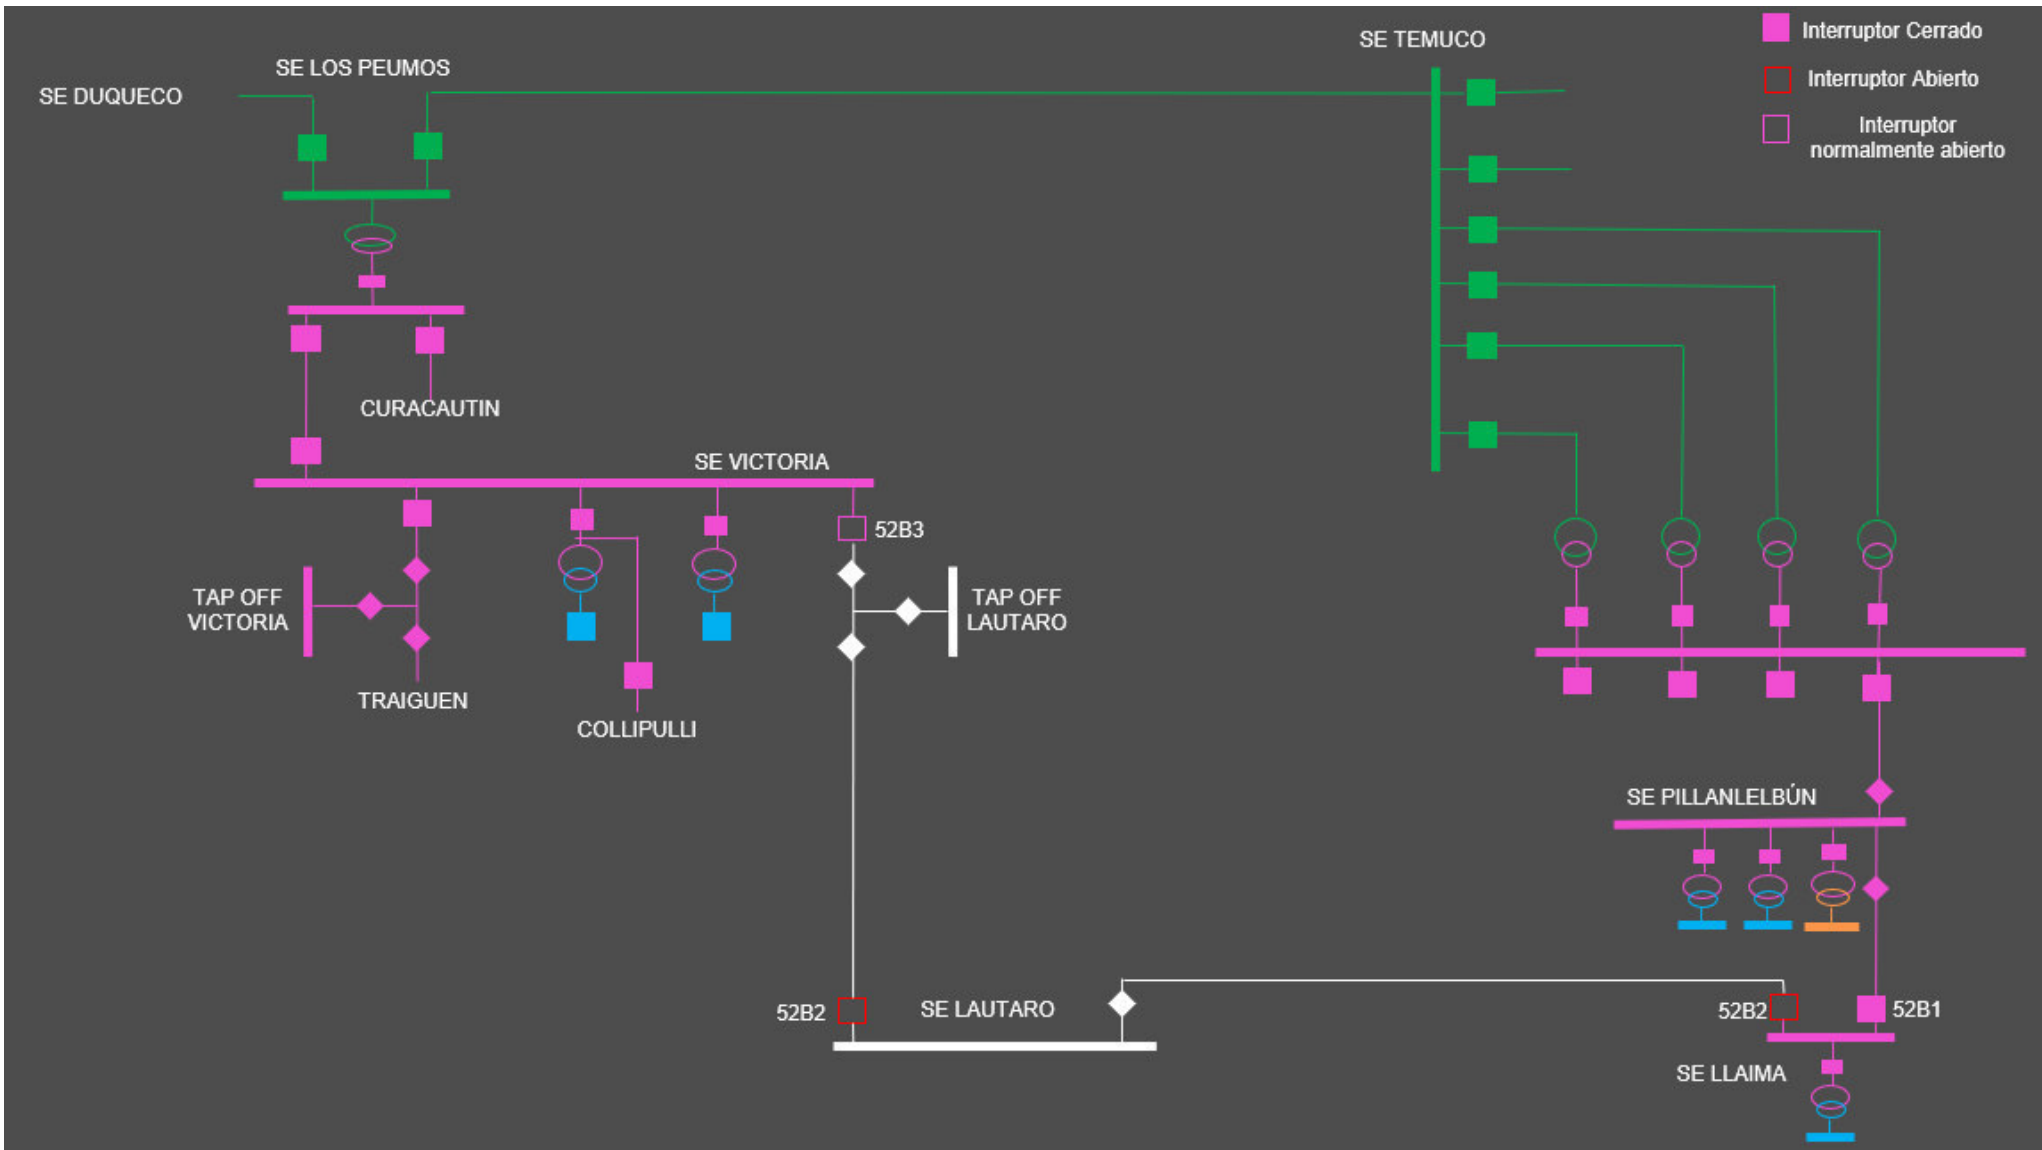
SE DUQUECO

SE LOS PEUMOS

SE TEMUCO

Interruptor Cerrado

Interruptor Abierto

Interruptor normalmente abierto

CURACAUTIN

SE VICTORIA

52B3

TAP OFF VICTORIA

TAP OFF LAUTARO

TRAIGUEN

COLLIPULLI

SE PILLANLELBÚN

52B2

SE LAUTARO

52B2

52B1

SE LLAIMA